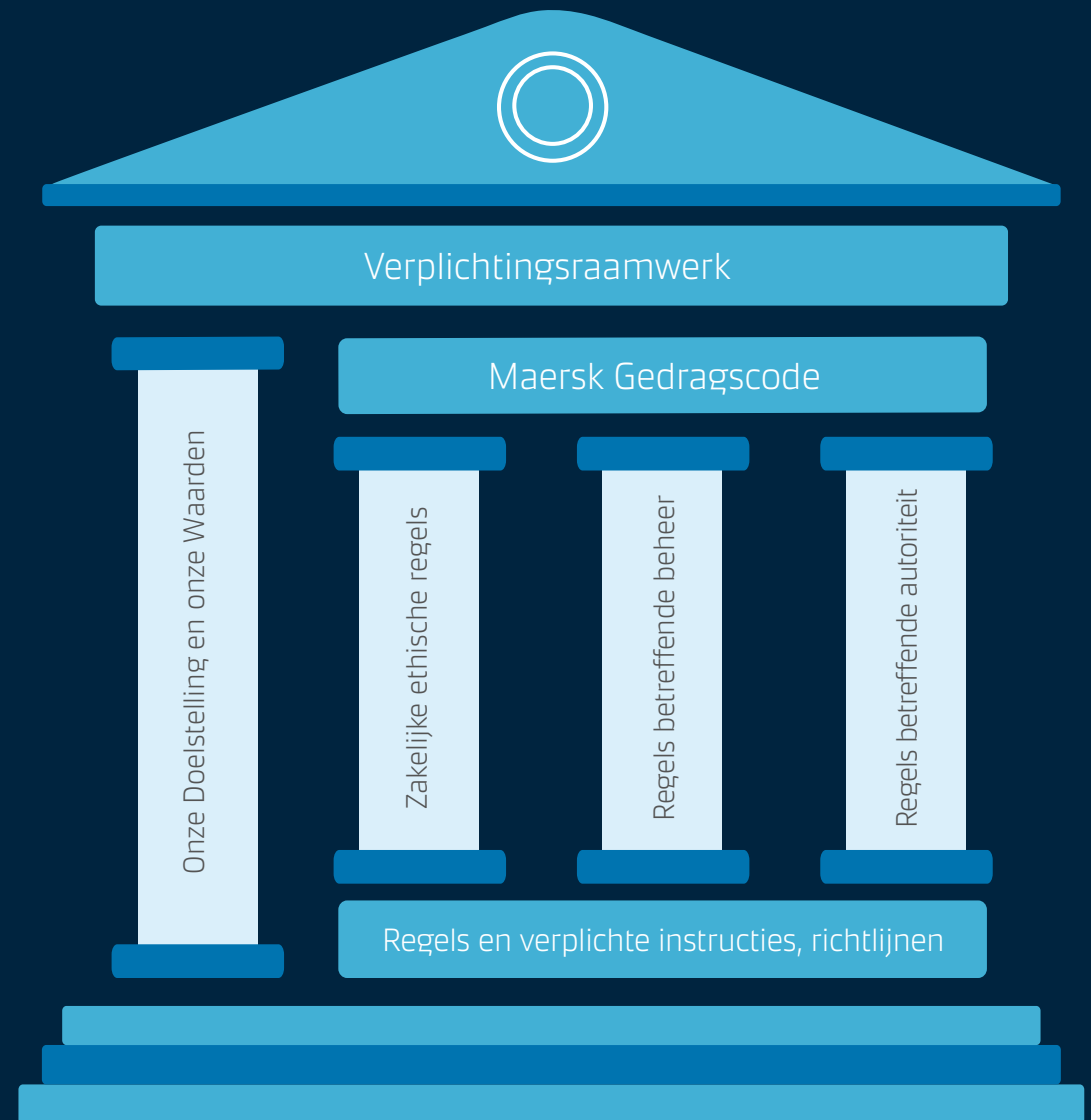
Verplichtingsraamwerk

Maersk Gedragscode

Onze Doelstelling en onze Waarden

Zakelijke ethische regels

Regels betreffende beheer

Regels betreffende autoriteit

Regels en verplichte instructies, richtlijnen